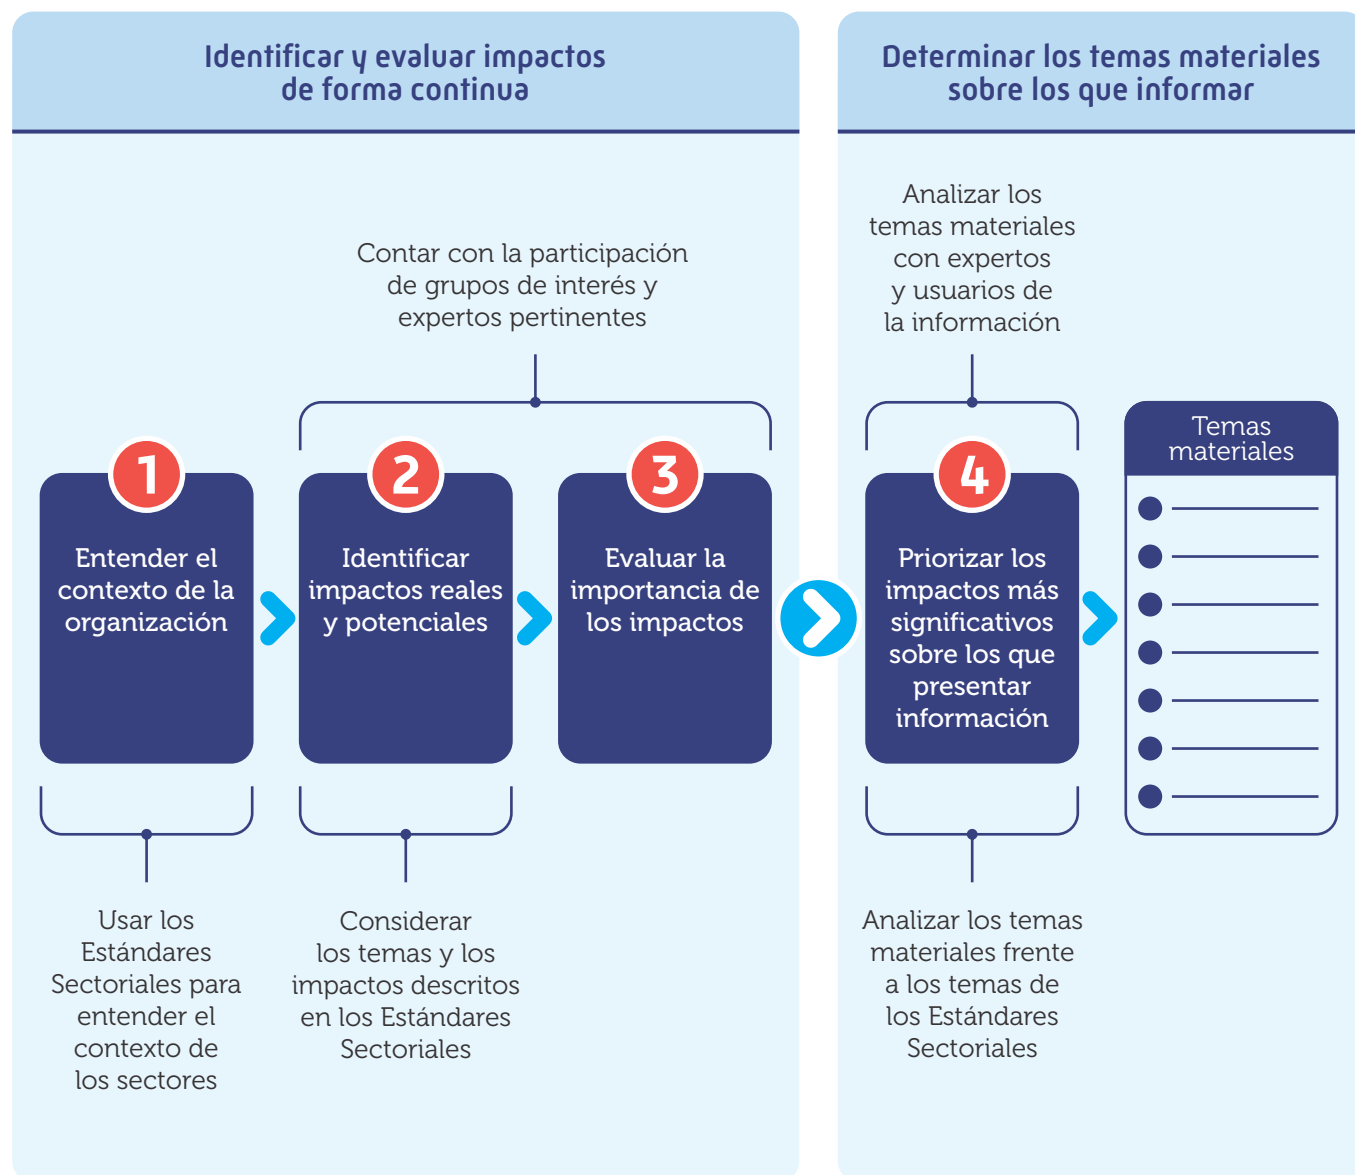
Identificar y evaluar impactos de forma continua

Contar con la participación de grupos de interés y expertos pertinentes

1
Entender el contexto de la organización

2
Identificar impactos reales y potenciales

3
Evaluar la importancia de los impactos

Usar los Estándares Sectoriales para entender el contexto de los sectores

Considerar los temas y los impactos descritos en los Estándares Sectoriales

Determinar los temas materiales sobre los que informar

Analizar los temas materiales con expertos y usuarios de la información

4
Priorizar los impactos más significativos sobre los que presentar información

Temas materiales

Analizar los temas materiales frente a los temas de los Estándares Sectoriales